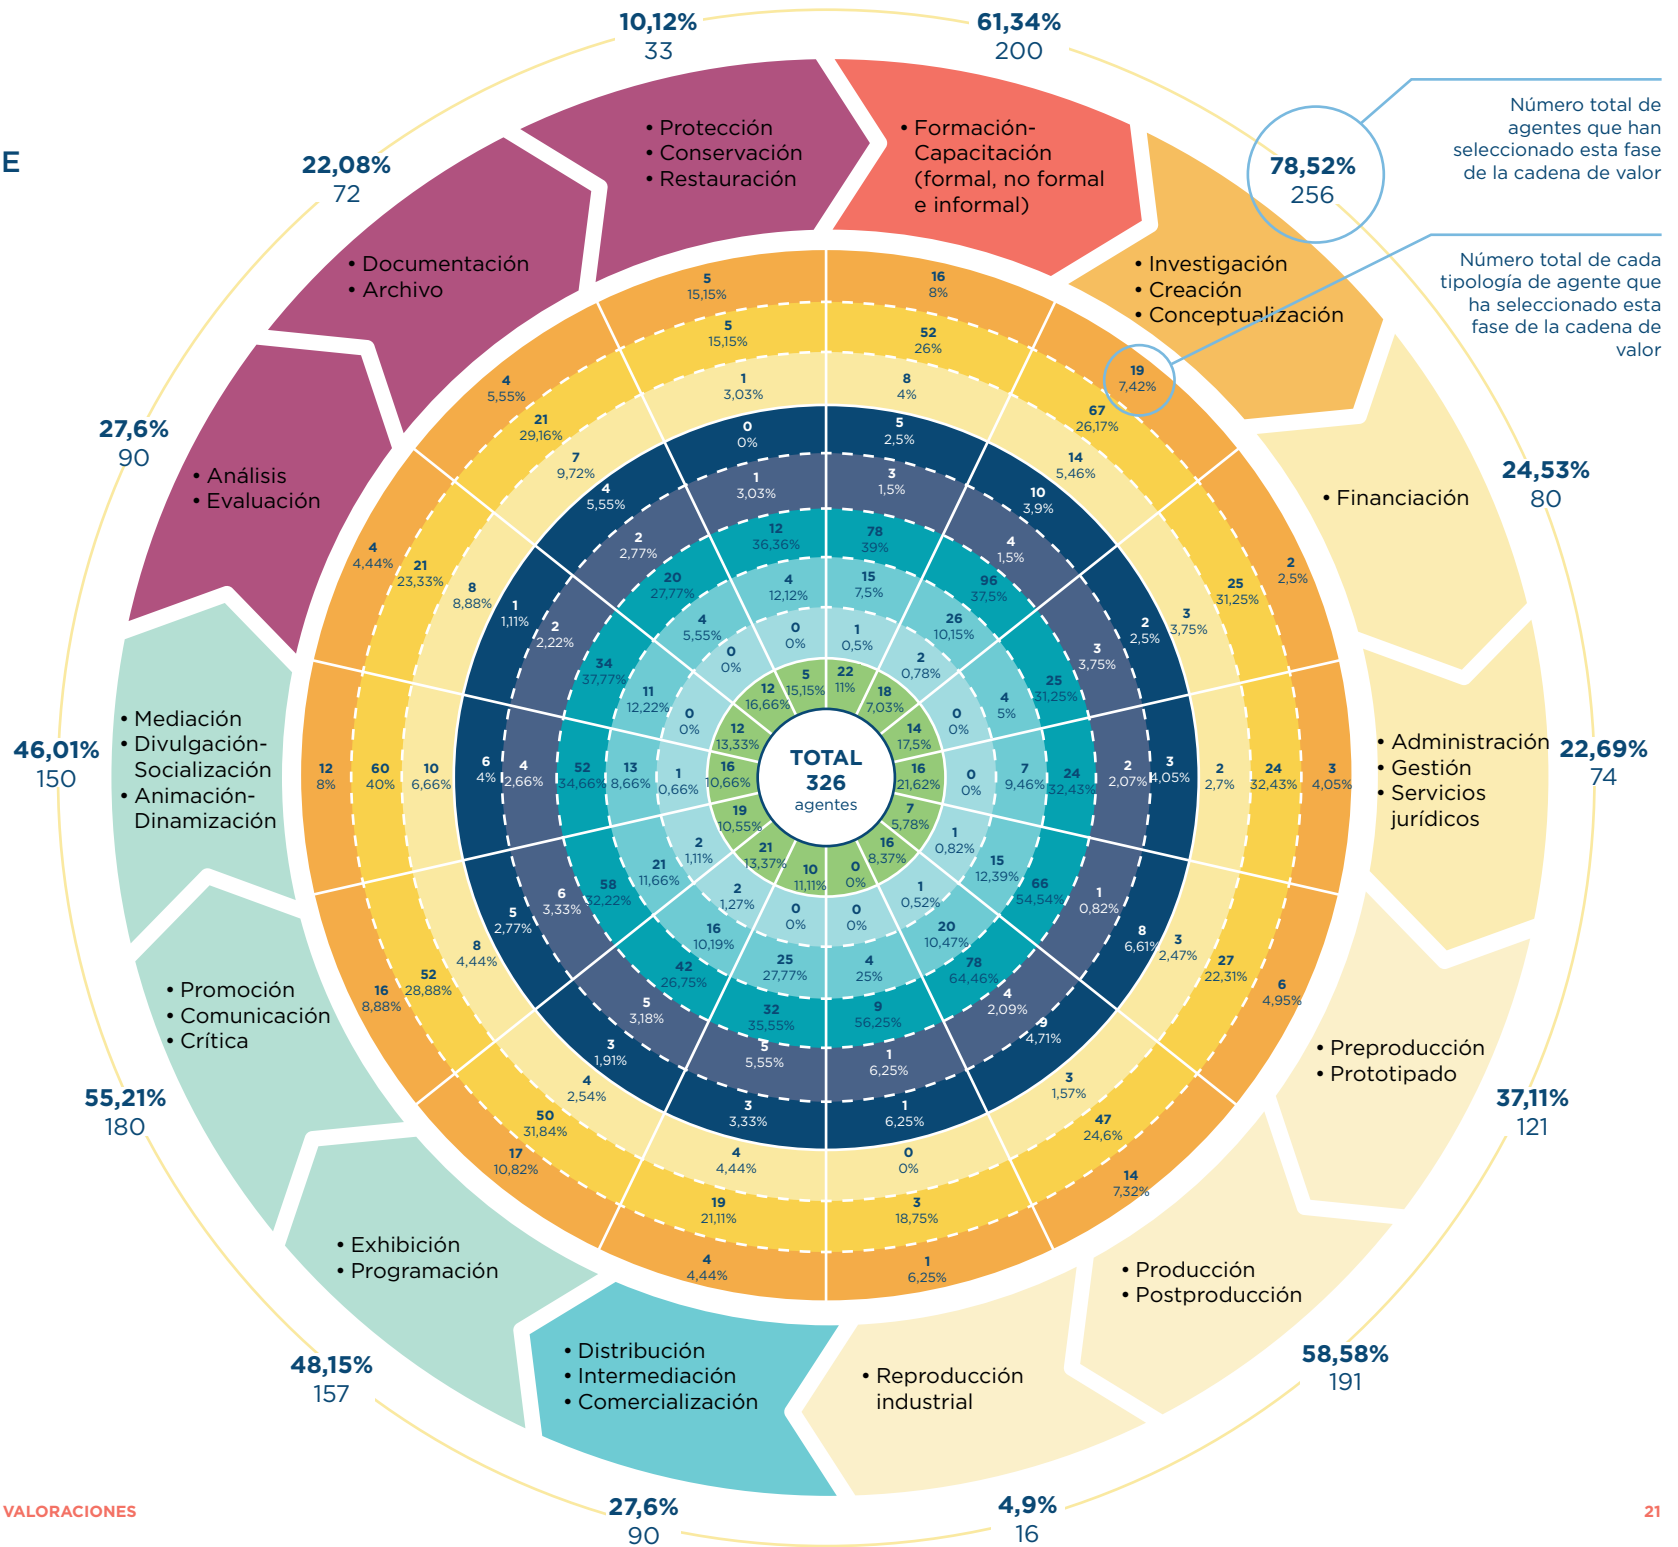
E

10,12%
33

61,34%
200

22,08%
72

78,52%
256

Número total de agentes que han seleccionado esta fase de la cadena de valor

Número total de cada tipología de agente que ha seleccionado esta fase de la cadena de valor

• Protección
• Conservación
• Restauración

• Formación-Capacitación (formal, no formal e informal)

• Documentación
• Archivo

• Investigación
• Creación
• Conceptualización

27,6%
90

• Análisis
• Evaluación

• Financiación

24,53%
80

46,01%
150

• Mediación
• Divulgación-Socialización
• Animación-Dinamización

• Administración
• Gestión
• Servicios jurídicos

22,69%
74

• Promoción
• Comunicación
• Crítica

• Preproducción
• Prototipado

55,21%
180

37,11%
121

• Exhibición
• Programación

• Producción
• Postproducción

48,15%
157

58,58%
191

• Distribución
• Intermediación
• Comercialización

• Reproducción industrial

27,6%
90

4,9%
16

TOTAL
326
agentes

5 15,15%
5 15,15%
1 3,03%
0 0%
1 3,03%
12 36,36%
4 12,12%
0 0%
5 15,15%

16 8%
52 26%
8 4%
5 2,5%
3 1,5%
78 39%
15 7,5%
1 0,5%
22 11%

19 7,42%
67 26,17%
14 5,46%
10 3,9%
4 1,5%
96 37,5%
26 10,15%
2 0,78%
18 7,03%

2 2,5%
25 31,25%
3 3,75%
2 2,5%
3 3,75%
25 31,25%
4 5%
0 0%
14 17,5%

3 4,05%
24 32,43%
2 2,7%
3 4,05%
2 2,07%
24 32,43%
7 9,46%
0 0%
16 21,62%

6 4,95%
27 22,31%
3 2,47%
8 6,61%
1 0,82%
66 54,54%
15 12,39%
1 0,82%
7 5,78%

14 7,32%
47 24,6%
3 1,57%
9 4,71%
4 2,09%
78 64,46%
20 10,47%
1 0,52%
16 8,37%

1 6,25%
3 18,75%
0 0%
1 6,25%
1 6,25%
9 56,25%
4 25%
0 0%
0 0%

4 4,44%
19 21,11%
4 4,44%
3 3,33%
5 5,55%
32 35,55%
25 27,77%
0 0%
10 11,11%

17 10,82%
50 31,84%
4 2,54%
3 1,91%
5 3,18%
42 26,75%
16 10,19%
2 1,27%
21 13,37%

16 8,88%
52 28,88%
8 4,44%
5 2,77%
6 3,33%
58 32,22%
21 11,66%
2 1,11%
19 10,55%

12 8%
60 40%
10 6,66%
6 4%
4 2,66%
52 34,66%
13 8,66%
1 0,66%
16 10,66%

4 4,44%
21 23,33%
8 8,88%
1 1,11%
2 2,22%
34 37,77%
11 12,22%
0 0%
12 13,33%

4 5,55%
21 29,16%
7 9,72%
4 5,55%
2 2,77%
20 27,77%
4 5,55%
0 0%
12 16,66%

VALORACIONES

21